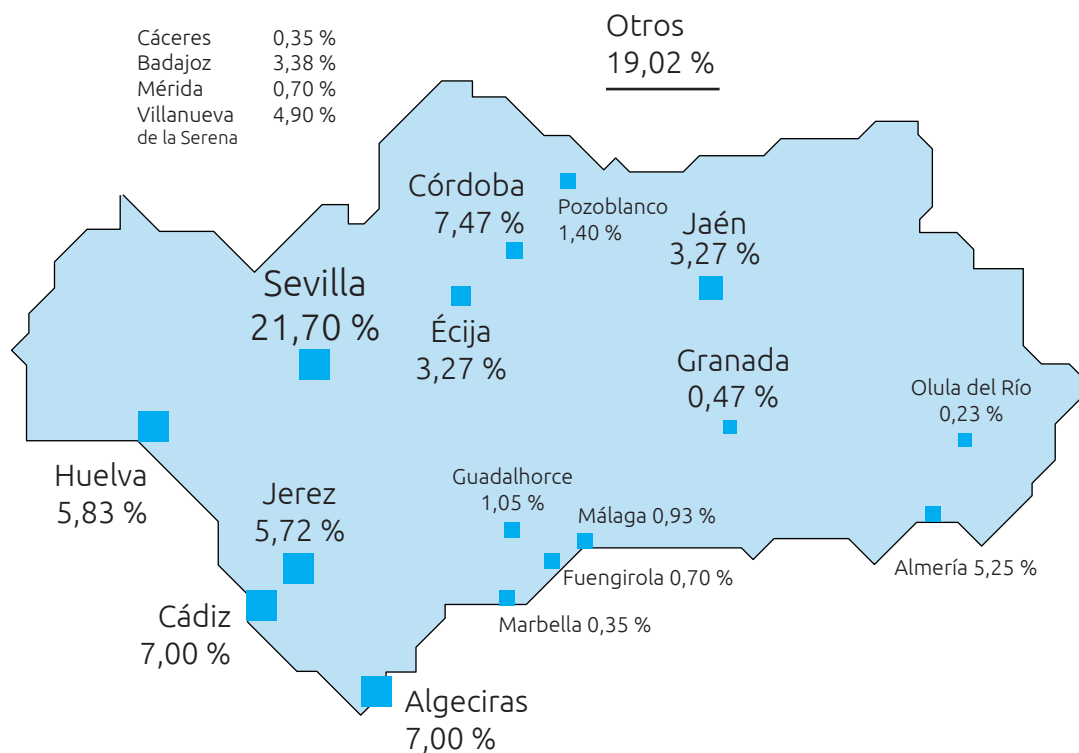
| | |
|---|---|
| Cáceres | 0,35 % |
| Badajoz | 3,38 % |
| Mérida | 0,70 % |
| Villanueva de la Serena | 4,90 % |

Otros
19,02 %

Córdoba
7,47 %

Pozoblanco
1,40 %

Jaén
3,27 %

Sevilla
21,70 %

Écija
3,27 %

Granada
0,47 %

Olula del Río
0,23 %

Huelva
5,83 %

Jerez
5,72 %

Guadalhorce
1,05 %

Málaga 0,93 %

Fuengirola 0,70 %

Almería 5,25 %

Cádiz
7,00 %

Marbella 0,35 %

Algeciras
7,00 %